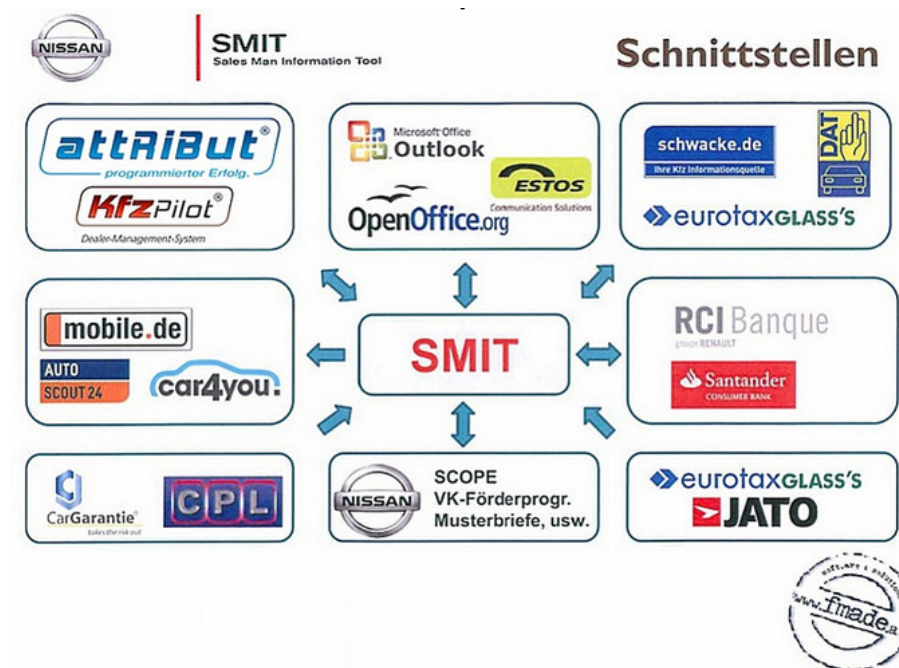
NISSAN

SMIT
Sales Man Information Tool

Schnittstellen

attRiBut®
programmierter Erfolg.
KfzPilot®
Dealer-Management-System

Microsoft Office
Outlook
ESTOS
Communication Solutions
OpenOffice.org

schwacke.de
Ihre Kfz Informationsquelle
DAT
eurotaxGLASS'S

mobile.de
AUTO SCOUT24
car4you.

SMIT

RCI Banque
groupe RENAULT
Santander
CONSUMER BANK

CarGarantie®
takes the risk out
CPL

NISSAN
SCOPE
VK-Förderprogr.
Musterbriefe, usw.

eurotaxGLASS'S
JATO

soft.ware & solution
www.fmade.a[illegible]